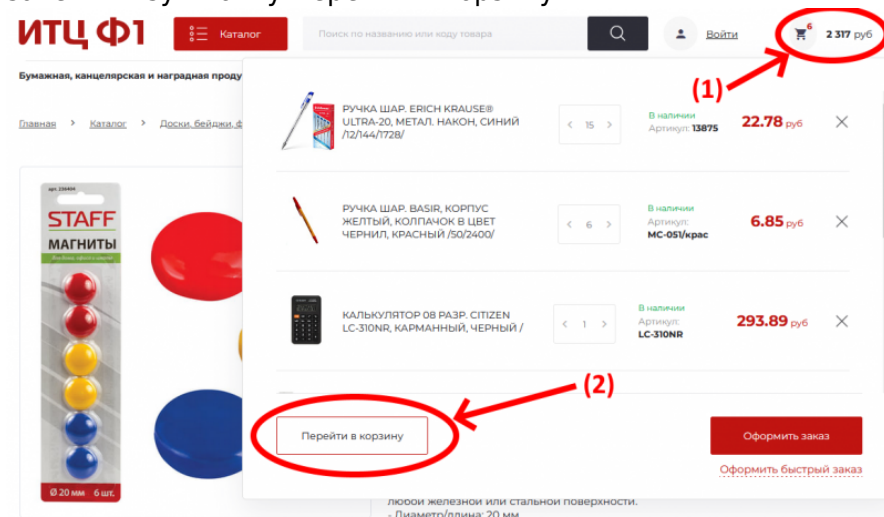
ИТЦ Ф1

Каталог

Поиск по названию или коду товара

Войти

6

2 317 руб

Бумажная, канцелярская и наградная проду

(1)

Главная > Каталог > Доски, бейджи, ф

арт. 236404

STAFF

МАГНИТЫ

Ø 20 мм 6 шт.

РУЧКА ШАР. ERICH KRAUSE® ULTRA-20, МЕТАЛ. НАКОН, СИНИЙ /12/144/1728/

< 15 >

В наличии

Артикул: 13875

22.78 руб

РУЧКА ШАР. BASIR, КОРПУС ЖЕЛТЫЙ, КОЛПАЧОК В ЦВЕТ ЧЕРНИЛ, КРАСНЫЙ /50/2400/

< 6 >

В наличии

Артикул: MC-051/крас

6.85 руб

КАЛЬКУЛЯТОР 08 РАЗР. CITIZEN LC-310NR, КАРМАННЫЙ, ЧЕРНЫЙ /

< 1 >

В наличии

Артикул: LC-310NR

293.89 руб

(2)

Перейти в корзину

Оформить заказ

Оформить быстрый заказ

любой железной или стальной поверхности.

- Диаметр/длина: 20 мм